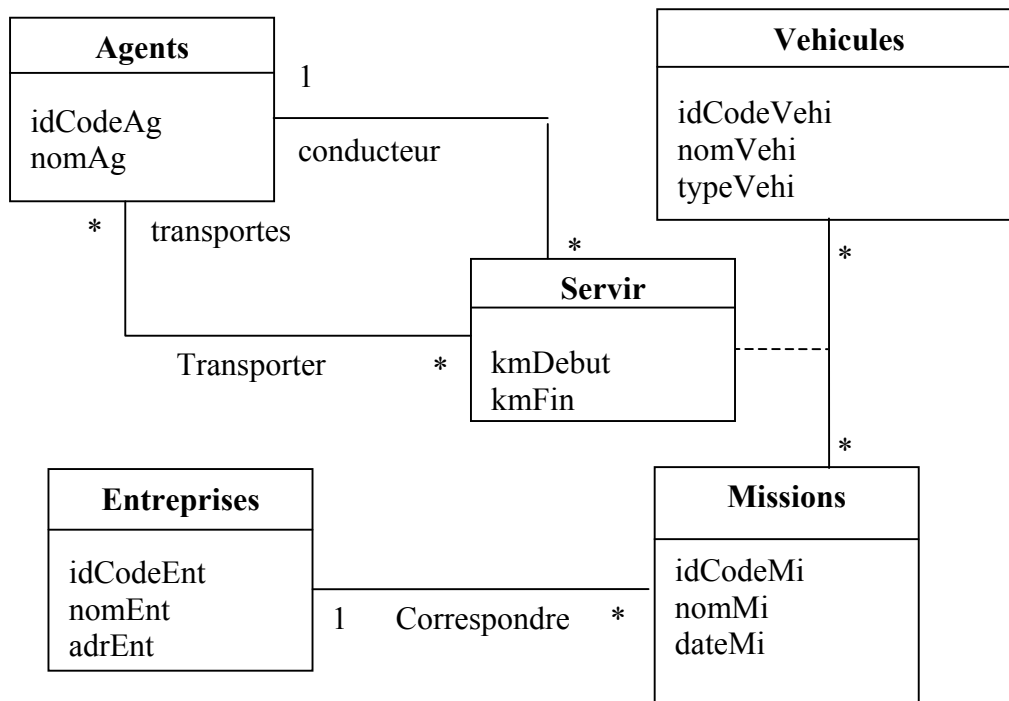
Agents

idCodeAg
nomAg

1

conducteur

Vehicules

idCodeVehi
nomVehi
typeVehi

*

transportes

*

*

Servir

kmDebut
kmFin

Transporter

*

*

Entreprises

idCodeEnt
nomEnt
adrEnt

Missions

idCodeMi
nomMi
dateMi

1

Correspondre

*